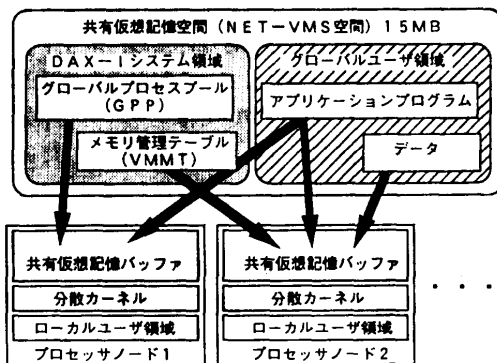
共有仮想記憶空間（NET－VMS空間）15MB

DAX－Iシステム領域

グローバルプロセスプール（GPP）

メモリ管理テーブル（VMMT）

グローバルユーザ領域

アプリケーションプログラム

データ

共有仮想記憶バッファ

分散カーネル

ローカルユーザ領域

プロセッサノード1

共有仮想記憶バッファ

分散カーネル

ローカルユーザ領域

プロセッサノード2

・・・